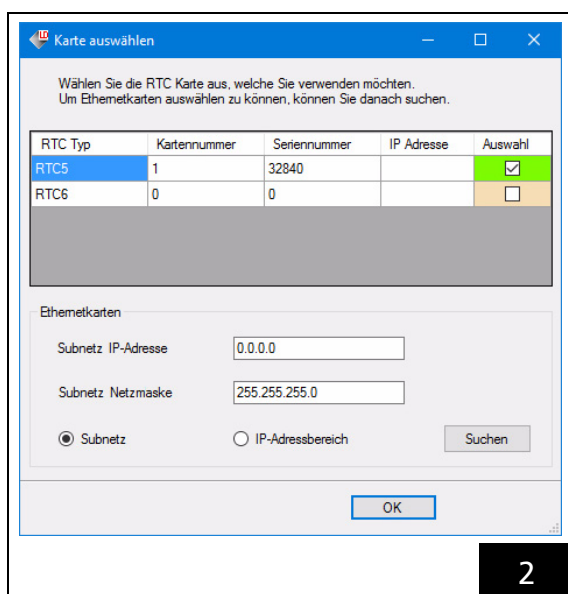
Karte auswählen

Wählen Sie die RTC Karte aus, welche Sie verwenden möchten.
Um Ethernetkarten auswählen zu können, können Sie danach suchen.

| RTC Typ | Kartennummer | Seriennummer | IP Adresse | Auswahl |
|---|---|---|---|---|
| RTC5 | 1 | 32840 | | ☑ |
| RTC6 | 0 | 0 | | ☐ |

Ethernetkarten

Subnetz IP-Adresse 0.0.0.0

Subnetz Netzmaske 255.255.255.0

Subnetz

IP-Adressbereich

Suchen

OK

2